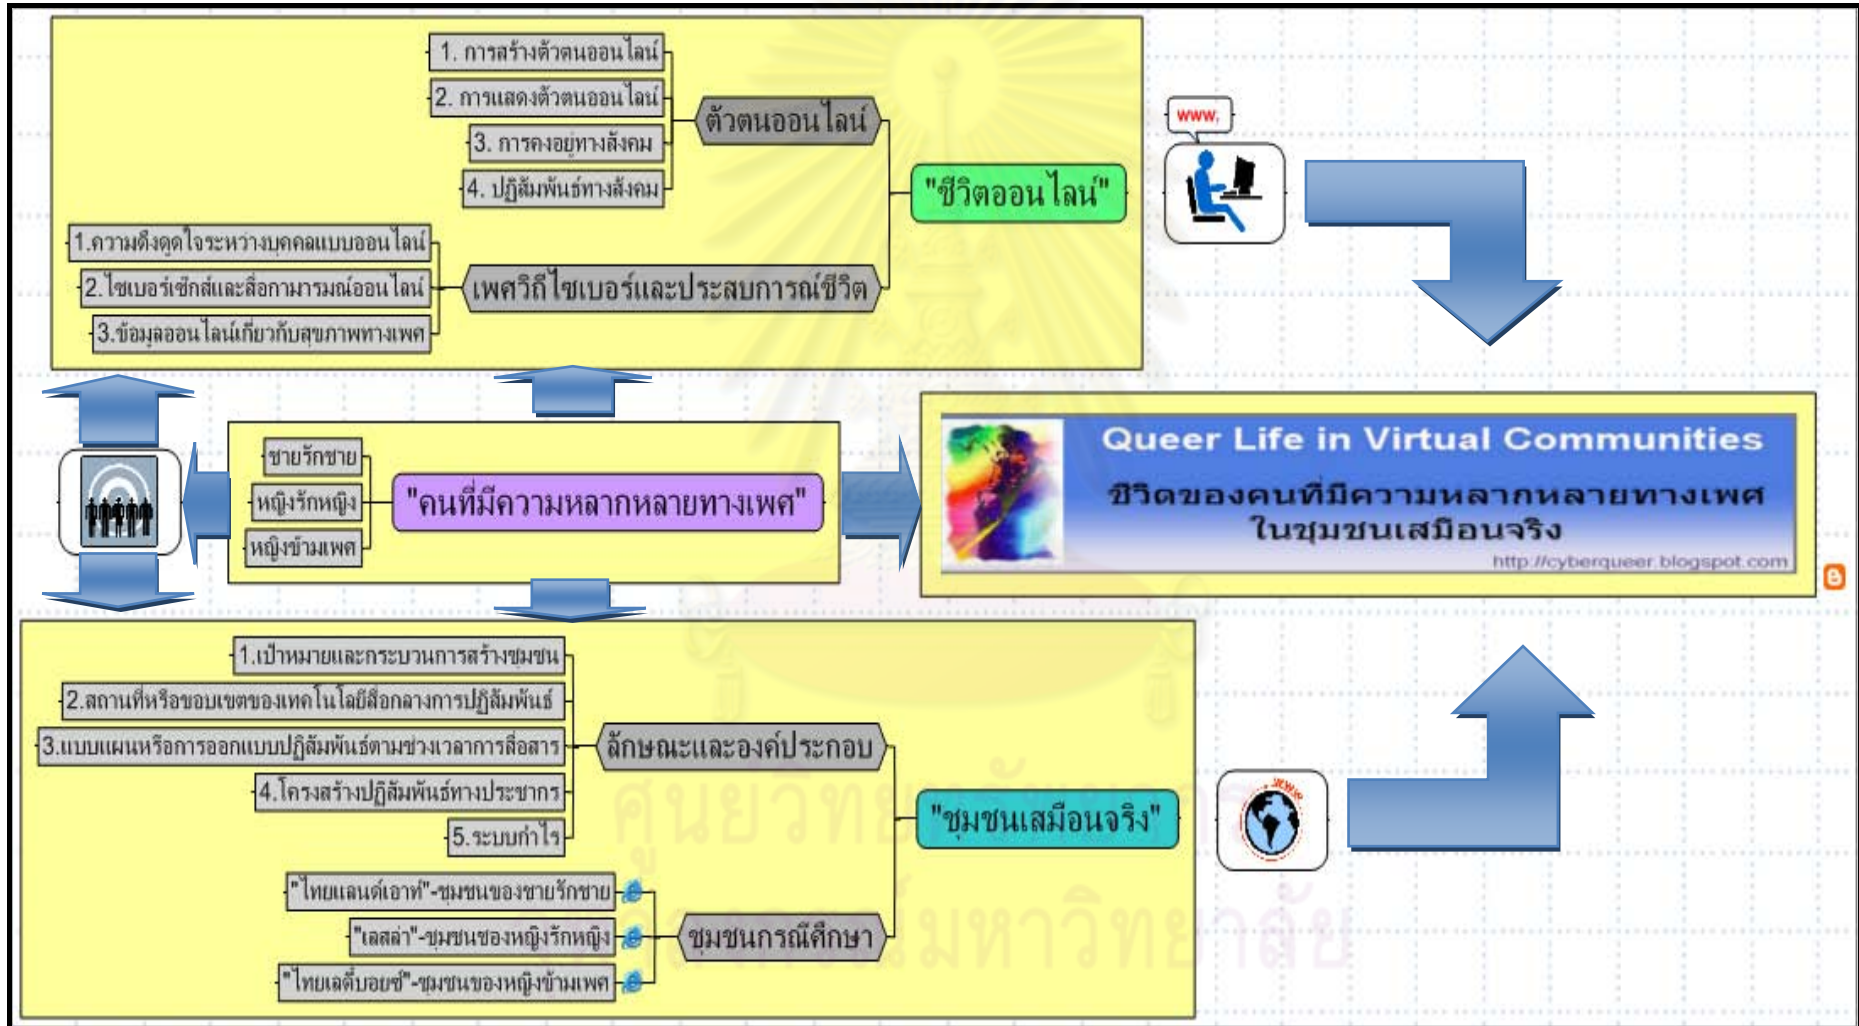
1. การสร้างตัวตนออนไลน์
2. การแสดงตัวตนออนไลน์
3. การคงอยู่ทางสังคม
4. ปฏิสัมพันธ์ทางสังคม
ตัวตนออนไลน์
"ชีวิตออนไลน์"
1.ความดึงดูดใจระหว่างบุคคลแบบออนไลน์
2.ไซเบอร์เซ็กส์และสื่อกามารมณ์ออนไลน์
3.ข้อมูลออนไลน์เกี่ยวกับสุขภาพทางเพศ
เพศวิถีไซเบอร์และประสบการณ์ชีวิต

www.

ชายรักชาย
หญิงรักหญิง
หญิงข้ามเพศ
"คนที่มีความหลากหลายทางเพศ"

Queer Life in Virtual Communities
ชีวิตของคนที่มีความหลากหลายทางเพศในชุมชนเสมือนจริง
http://cyberqueer.blogspot.com

1.เป้าหมายและกระบวนการสร้างชุมชน
2.สถานที่หรือขอบเขตของเทคโนโลยีสื่อกลางการปฏิสัมพันธ์
3.แบบแผนหรือการออกแบบปฏิสัมพันธ์ตามช่วงเวลาการสื่อสาร
4.โครงสร้างปฏิสัมพันธ์ทางประชากร
5.ระบบกำไร
ลักษณะและองค์ประกอบ
"ชุมชนเสมือนจริง"
"ไทยแลนด์เอาท์"-ชุมชนของชายรักชาย
"เลสล่า"-ชุมชนของหญิงรักหญิง
"ไทยเลดี้บอยซ์"-ชุมชนของหญิงข้ามเพศ
ชุมชนกรณีศึกษา

WWW

ศูนย์วิทยทรัพยากร
จุฬาลงกรณ์มหาวิทยาลัย